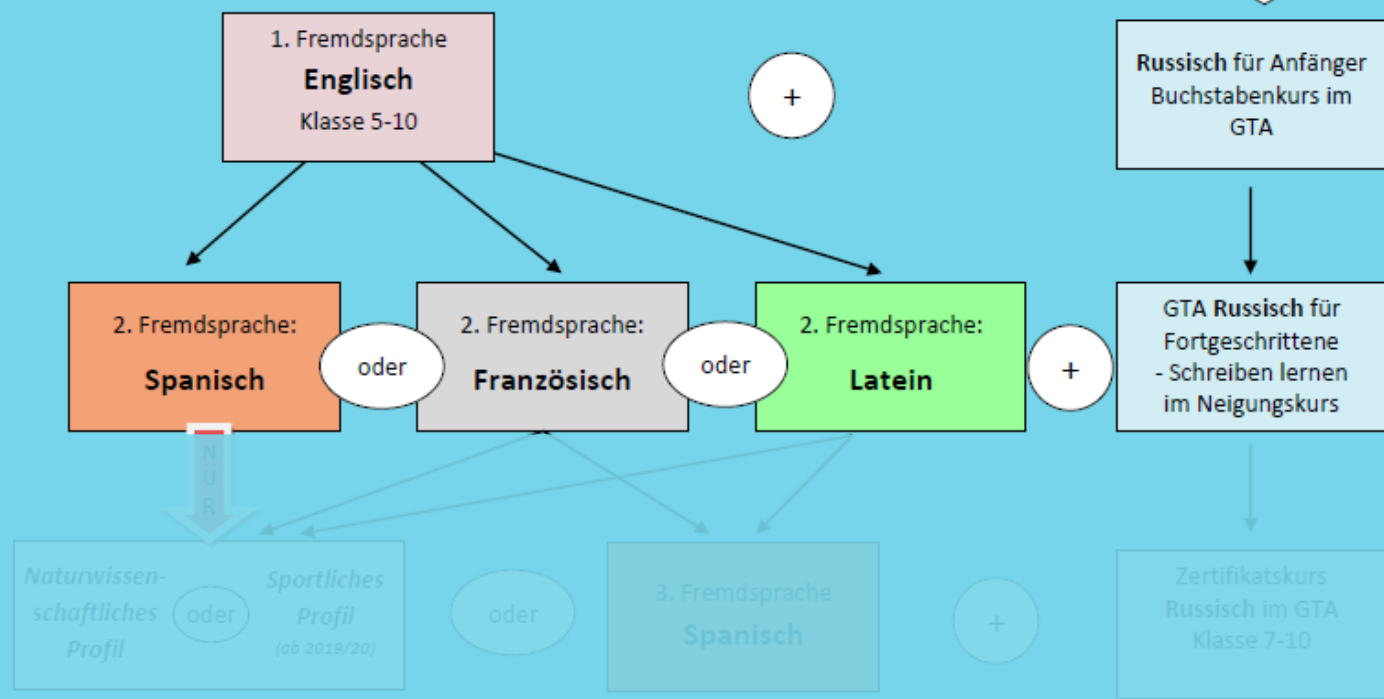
1. Fremdsprache
Englisch
Klasse 5-10

+

Russisch für Anfänger Buchstabenkurs im GTA

2. Fremdsprache:
Spanisch

oder

2. Fremdsprache:
Französisch

oder

2. Fremdsprache:
Latein

+

GTA Russisch für Fortgeschrittene
- Schreiben lernen im Neigungskurs

NUR

Naturwissenschaftliches Profil

oder

Sportliches Profil
(ab 2019/20)

oder

3. Fremdsprache
Spanisch

+

Zertifikatskurs Russisch im GTA Klasse 7-10